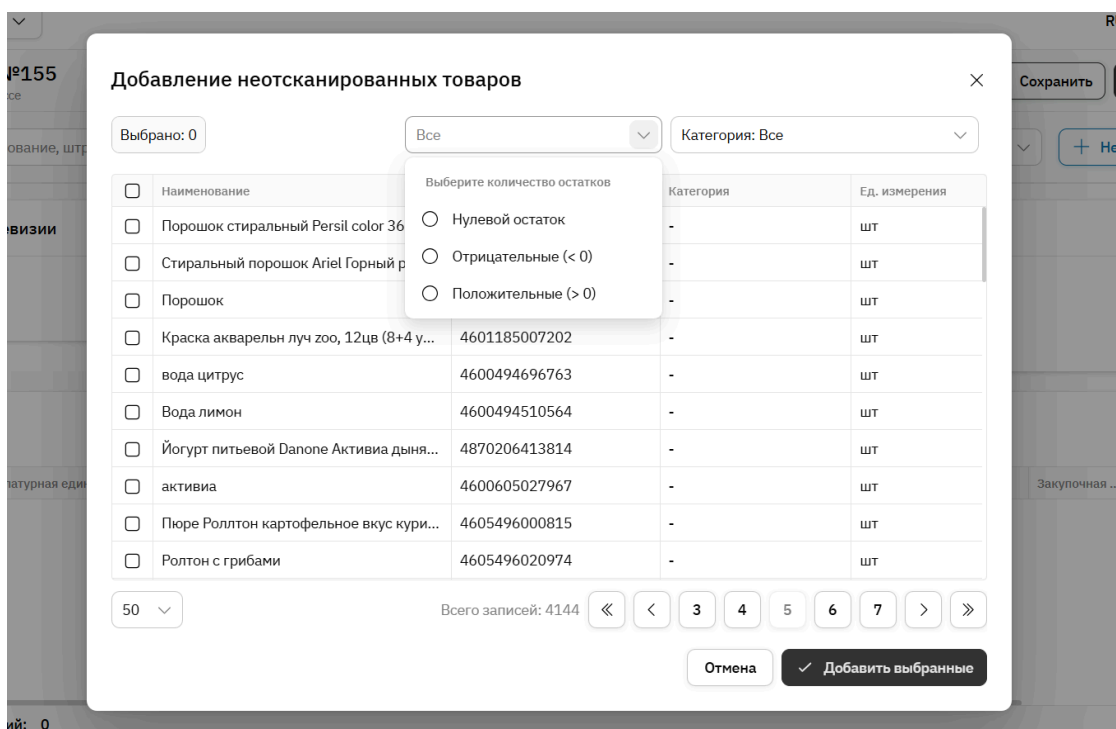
№155
ce
ование, штр
евизии
латурная еди
ий: 0
R
Сохранить
+ Не
Закупочная ...

Добавление неотсканированных товаров

Выбрано: 0
Все
Категория: Все

Выберите количество остатков
Нулевой остаток
Отрицательные (< 0)
Положительные (> 0)

| | Наименование | | Категория | Ед. измерения |
|---|---|---|---|---|
| | Порошок стиральный Persil color 36 | | - | шт |
| | Стиральный порошок Ariel Горный р | | - | шт |
| | Порошок | | - | шт |
| | Краска акварельн луч zoo, 12цв (8+4 у... | 4601185007202 | - | шт |
| | вода цитрус | 4600494696763 | - | шт |
| | Вода лимон | 4600494510564 | - | шт |
| | Йогурт питьевой Danone Активиа дыня... | 4870206413814 | - | шт |
| | активиа | 4600605027967 | - | шт |
| | Пюре Роллтон картофельное вкус кури... | 4605496000815 | - | шт |
| | Ролтон с грибами | 4605496020974 | - | шт |

50
Всего записей: 4144
« ‹ 3 4 5 6 7 › »

Отмена
Добавить выбранные